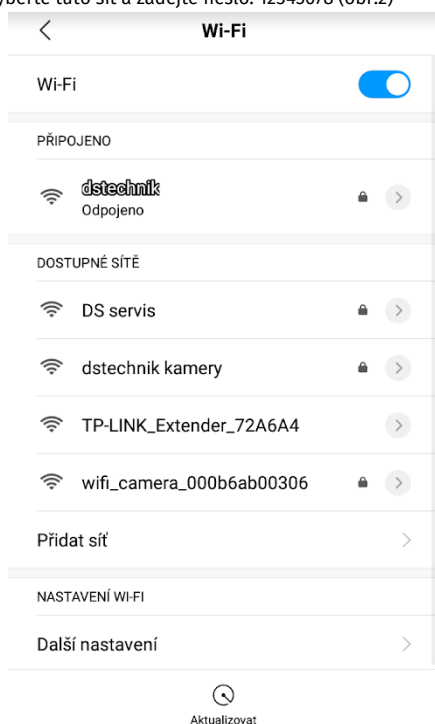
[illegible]yberte tuto síť a zadejte heslo: 12345678 (obr.2)

Wi-Fi

Wi-Fi

PŘIPOJENO

dstechnik
Odpojeno

DOSTUPNÉ SÍTĚ

DS servis

dstechnik kamery

TP-LINK_Extender_72A6A4

wifi_camera_000b6ab00306

Přidat síť

NASTAVENÍ WI-FI

Další nastavení

Aktualizovat